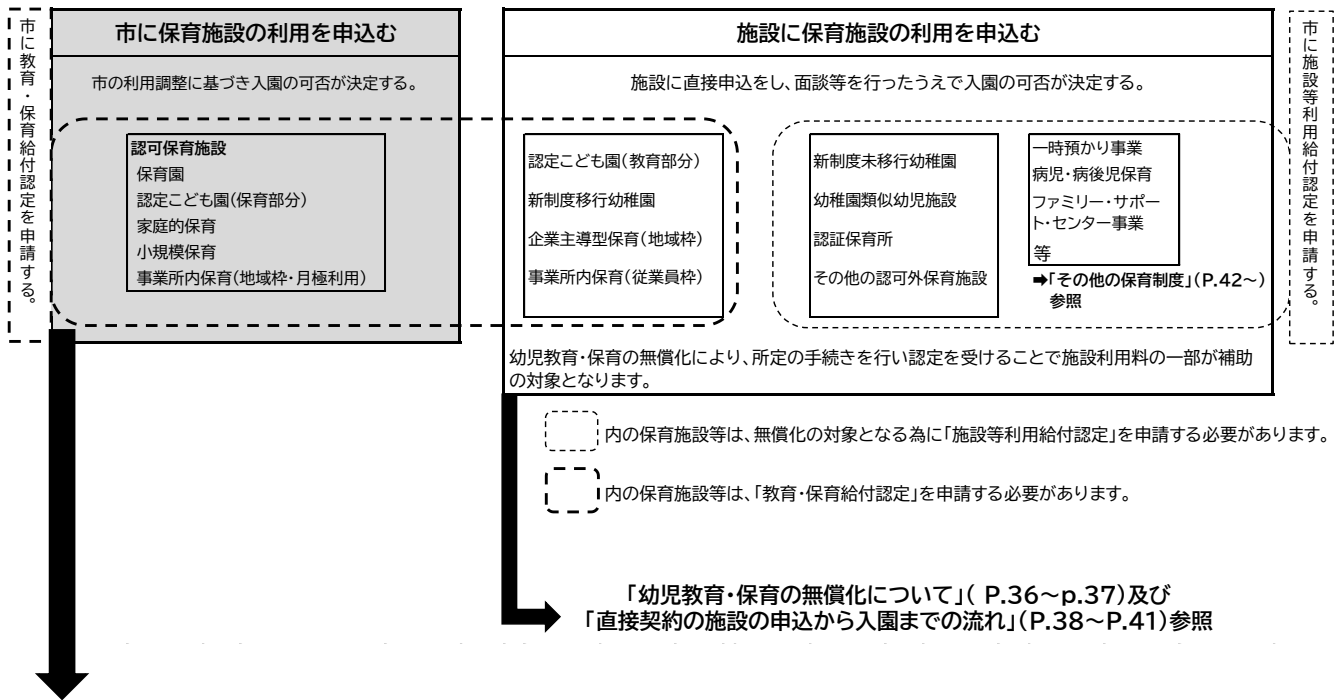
市に教育・保育給付認定を申請する。

市に保育施設の利用を申込む

市の利用調整に基づき入園の可否が決定する。

認可保育施設
保育園
認定こども園(保育部分)
家庭的保育
小規模保育
事業所内保育(地域枠・月極利用)

施設に保育施設の利用を申込む

施設に直接申込をし、面談等を行ったうえで入園の可否が決定する。

認定こども園(教育部分)
新制度移行幼稚園
企業主導型保育(地域枠)
事業所内保育(従業員枠)

新制度未移行幼稚園
幼稚園類似幼児施設
認証保育所
その他の認可外保育施設

一時預かり事業
病児・病後児保育
ファミリー・サポート・センター事業
等

➡「その他の保育制度」(P.42~)参照

市に施設等利用給付認定を申請する。

幼児教育・保育の無償化により、所定の手続きを行い認定を受けることで施設利用料の一部が補助の対象となります。

内の保育施設等は、無償化の対象となる為に「施設等利用給付認定」を申請する必要があります。

内の保育施設等は、「教育・保育給付認定」を申請する必要があります。

「幼児教育・保育の無償化について」( P.36~p.37)及び
「直接契約の施設の申込から入園までの流れ」(P.38~P.41)参照